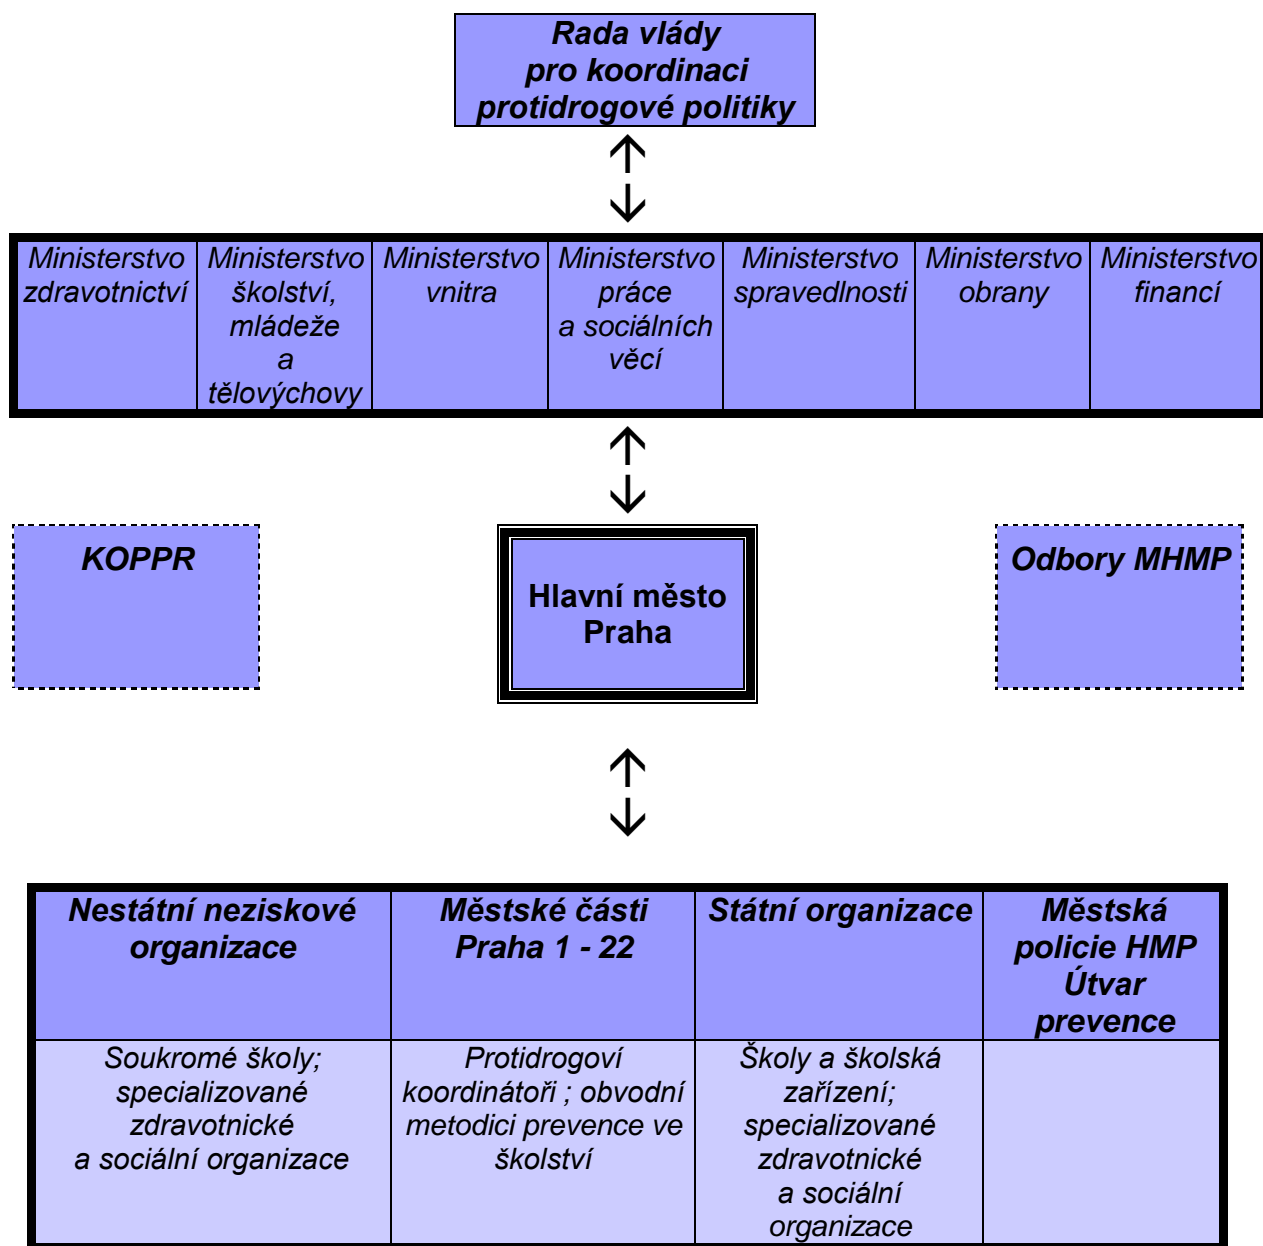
Rada vlády pro koordinaci protidrogové politiky

| Ministerstvo zdravotnictví | Ministerstvo školství, mládeže a tělovýchovy | Ministerstvo vnitra | Ministerstvo práce a sociálních věcí | Ministerstvo spravedlnosti | Ministerstvo obrany | Ministerstvo financí |
|---|---|---|---|---|---|---|

KOPPR

Hlavní město Praha

Odbory MHMP

| Nestátní neziskové organizace | Městské části Praha 1 - 22 | Státní organizace | Městská policie HMP Útvar prevence |
|---|---|---|---|
| Soukromé školy; specializované zdravotnické a sociální organizace | Protidrogoví koordinátoři ; obvodní metodici prevence ve školství | Školy a školská zařízení; specializované zdravotnické a sociální organizace | |